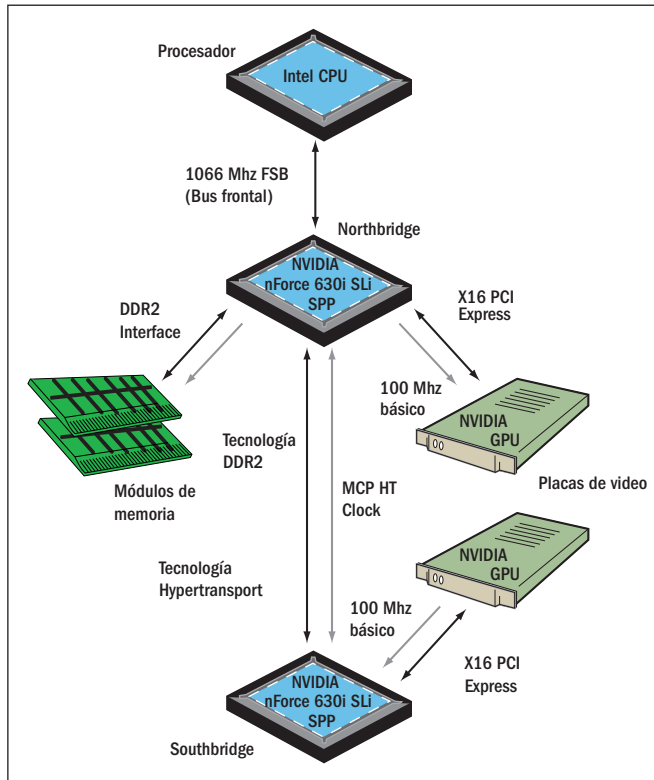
Procesador

Intel CPU

1066 Mhz FSB
(Bus frontal)

Northbridge

NVIDIA
nForce 630i SLi
SPP

DDR2
Interface

X16 PCI
Express

100 Mhz
básico

NVIDIA
GPU

Tecnología
DDR2

Módulos de
memoria

MCP HT
Clock

Placas de video

NVIDIA
GPU

Tecnología
Hypertransport

100 Mhz
básico

X16 PCI
Express

NVIDIA
nForce 630i SLi
SPP

Southbridge